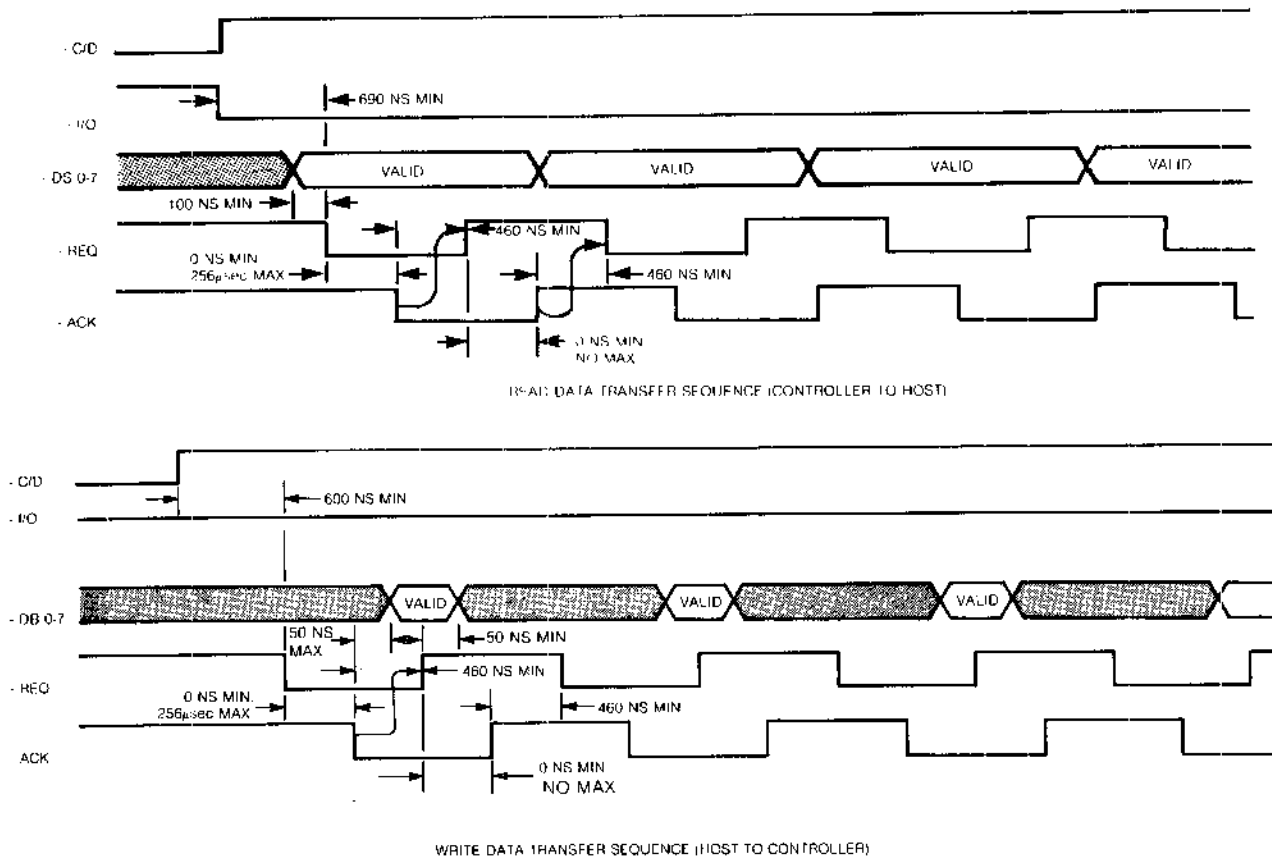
- C/D

- I/O

690 NS MIN

- DS 0-7

VALID

VALID

VALID

VALID

100 NS MIN

- REQ

460 NS MIN

0 NS MIN
256µsec MAX

460 NS MIN

- ACK

0 NS MIN
NO MAX

READ DATA TRANSFER SEQUENCE (CONTROLLER TO HOST)

- C/D

600 NS MIN

- I/O

- DB 0-7

VALID

VALID

VALID

50 NS
MAX

50 NS MIN

- REQ

460 NS MIN

0 NS MIN.
256µsec MAX

460 NS MIN

ACK

0 NS MIN
NO MAX

WRITE DATA TRANSFER SEQUENCE (HOST TO CONTROLLER)